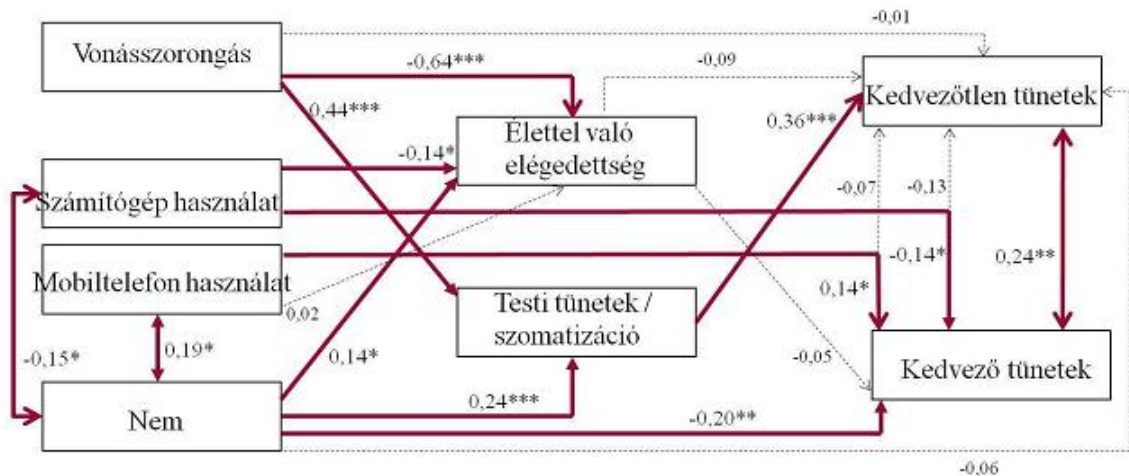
-0,01
Vonásszorongás
-0,64***
-0,09
Kedvezőtlen tünetek
0,44***
0,36***
-0,14*
Élettel való elégedettség
Számítógép használat
-0,07
-0,13
-0,14*
0,24**
Mobiltelefon használat
0,14*
0,02
Testi tünetek / szomatizáció
0,19*
-0,15*
0,14*
-0,05
Kedvező tünetek
0,24***
Nem
-0,20**
-0,06